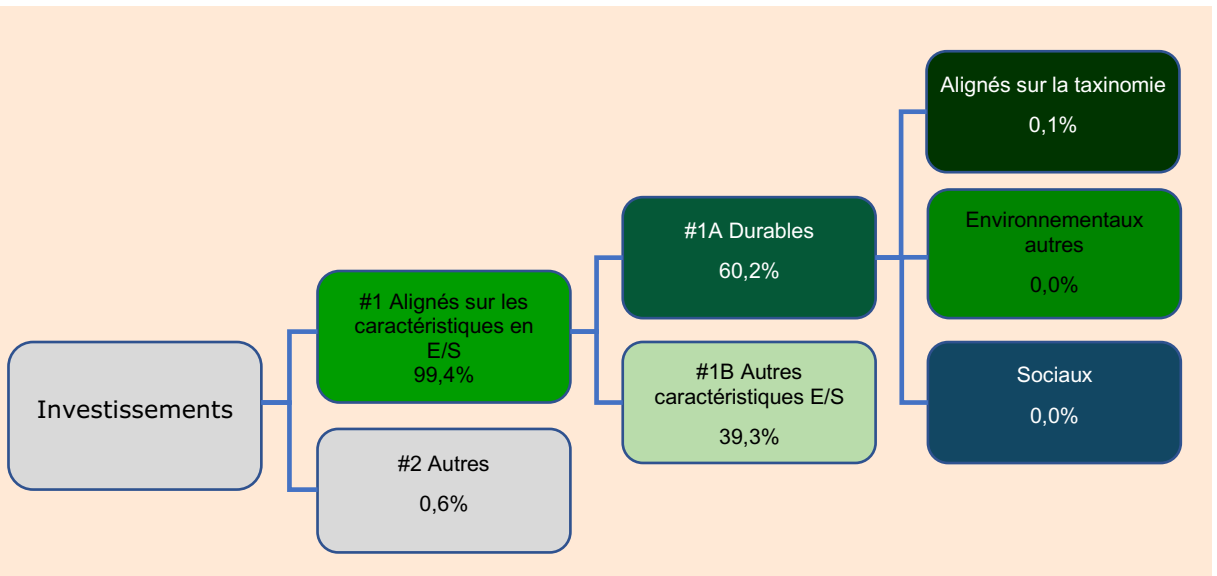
Investissements

#1 Alignés sur les caractéristiques en E/S
99,4%

#2 Autres
0,6%

#1A Durables
60,2%

#1B Autres caractéristiques E/S
39,3%

Alignés sur la taxinomie
0,1%

Environnementaux autres
0,0%

Sociaux
0,0%